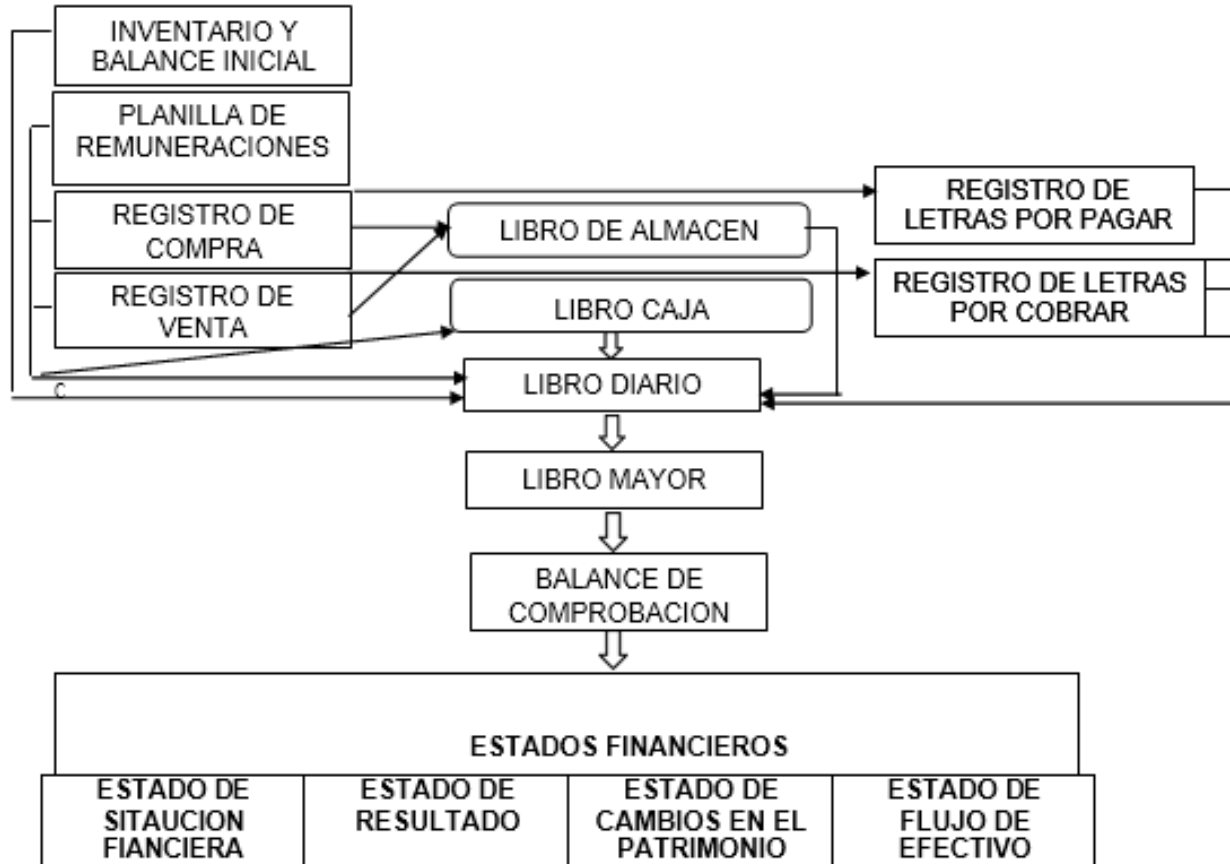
INVENTARIO Y BALANCE INICIAL

PLANILLA DE REMUNERACIONES

REGISTRO DE COMPRA

REGISTRO DE VENTA

LIBRO DE ALMACEN

LIBRO CAJA

REGISTRO DE LETRAS POR PAGAR

REGISTRO DE LETRAS POR COBRAR

C

LIBRO DIARIO

LIBRO MAYOR

BALANCE DE COMPROBACION

ESTADOS FINANCIEROS

| ESTADO DE SITAUCION FIANCIERA | ESTADO DE RESULTADO | ESTADO DE CAMBIOS EN EL PATRIMONIO | ESTADO DE FLUJO DE EFECTIVO |